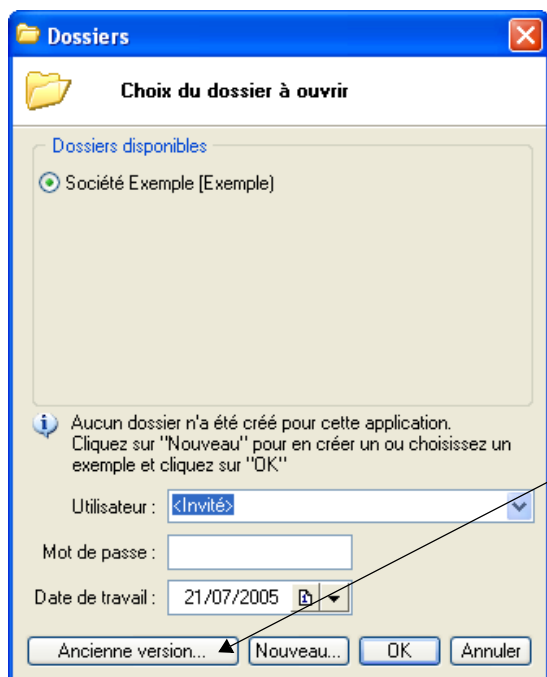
Dossiers

Choix du dossier à ouvrir

Dossiers disponibles

Société Exemple [Exemple]

Aucun dossier n'a été créé pour cette application. Cliquez sur "Nouveau" pour en créer un ou choisissez un exemple et cliquez sur "OK"

Utilisateur : <Invité>

Mot de passe :

Date de travail : 21/07/2005

Ancienne version... Nouveau... OK Annuler